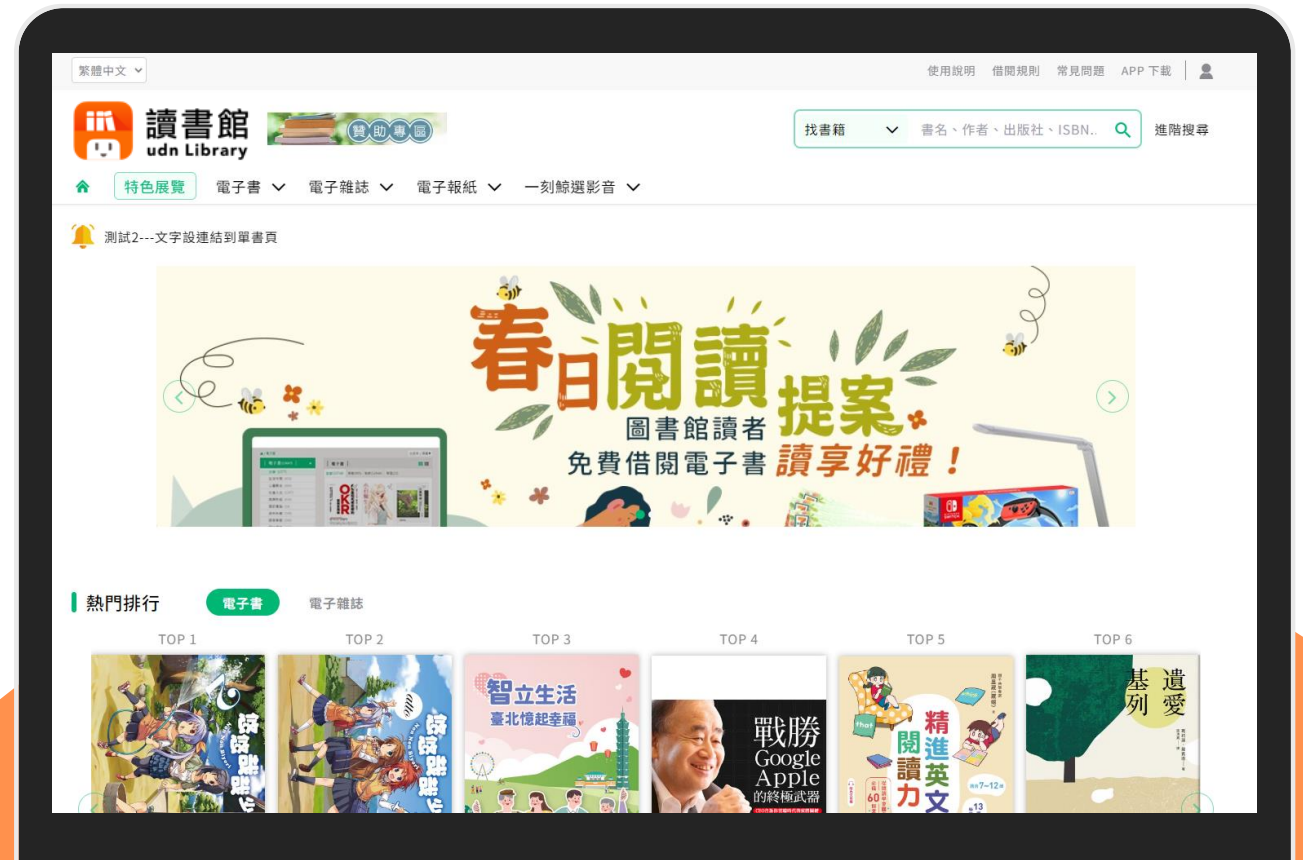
繁體中文

使用說明　借閱規則　常見問題　APP 下載

讀書館
udn Library

贊助專區

找書籍　書名、作者、出版社、ISBN..　進階搜尋

特色展覽　電子書　電子雜誌　電子報紙　一刻鯨選影音

測試2---文字設連結到單書頁

春日閱讀提案
圖書館讀者
免費借閱電子書 讀享好禮！

熱門排行　電子書　電子雜誌

TOP 1　TOP 2　TOP 3　TOP 4　TOP 5　TOP 6

智立生活
臺北憶起幸福

戰勝
Google
Apple
的終極武器

精進英文閱讀力

遺愛基列